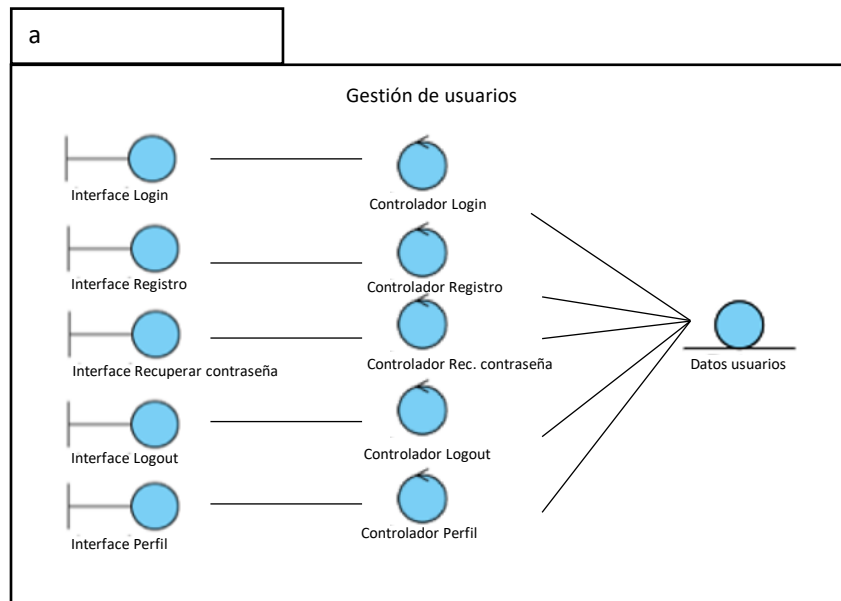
a

Gestión de usuarios

Interface Login

Controlador Login

Interface Registro

Controlador Registro

Interface Recuperar contraseña

Controlador Rec. contraseña

Datos usuarios

Interface Logout

Controlador Logout

Interface Perfil

Controlador Perfil